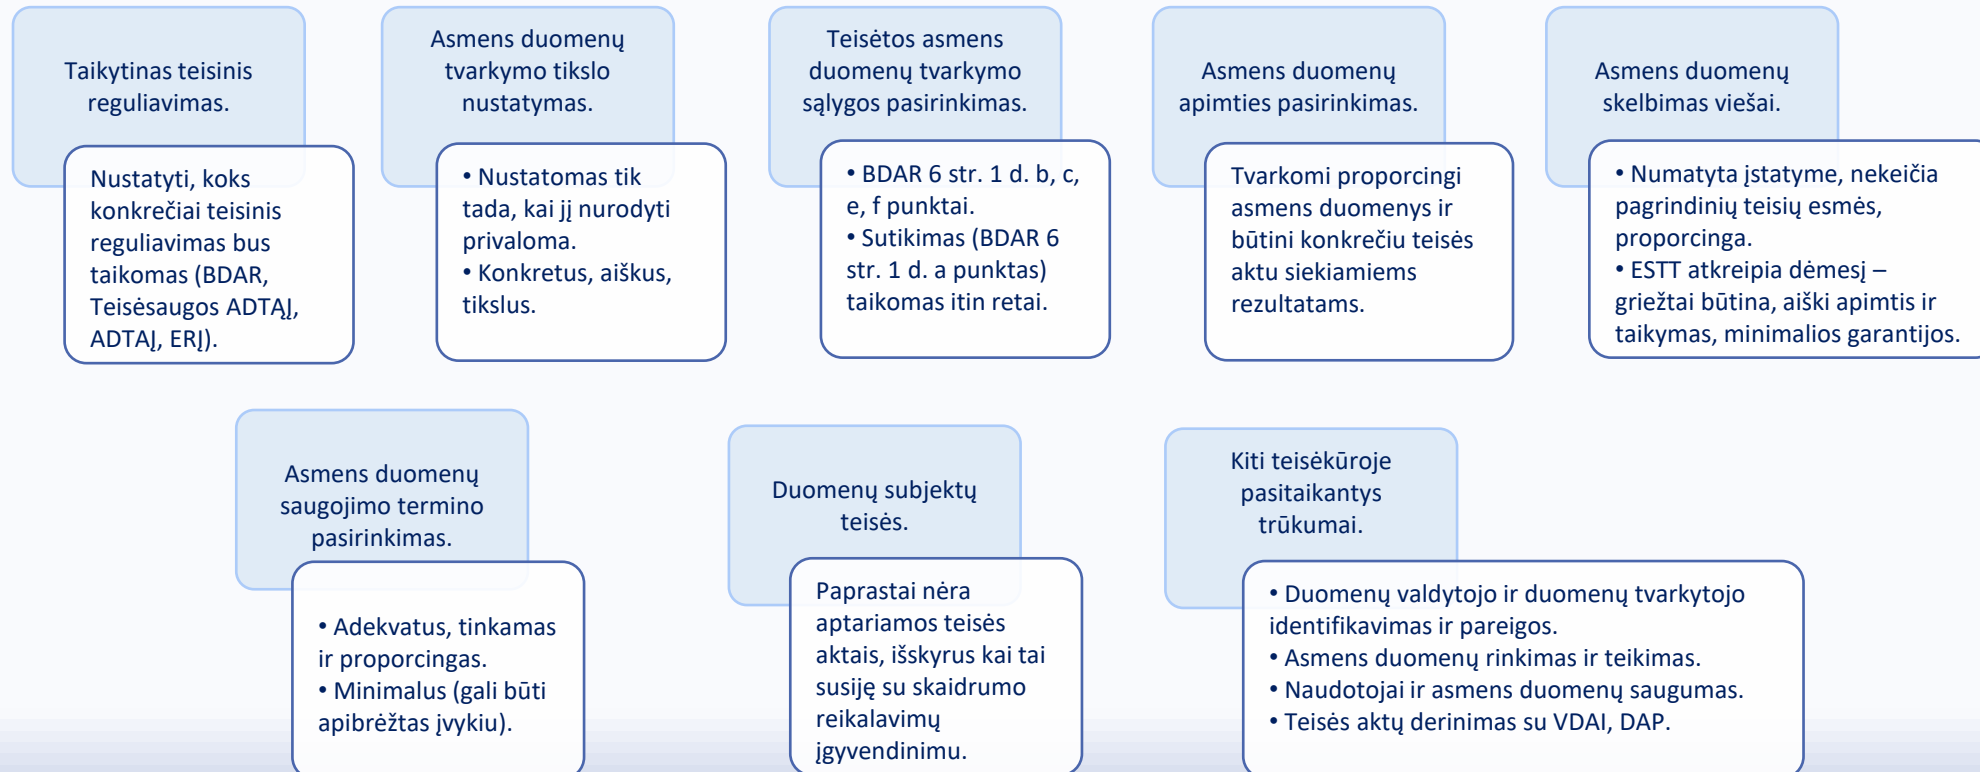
Taikytinas teisinis reguliavimas.

Nustatyti, koks konkrečiai teisinis reguliavimas bus taikomas (BDAR, Teisėsaugos ADTAĮ, ADTAĮ, ERĮ).

Asmens duomenų tvarkymo tikslo nustatymas.

• Nustatomas tik tada, kai jį nurodyti privaloma.
• Konkretus, aiškus, tikslus.

Teisėtos asmens duomenų tvarkymo sąlygos pasirinkimas.

• BDAR 6 str. 1 d. b, c, e, f punktai.
• Sutikimas (BDAR 6 str. 1 d. a punktas) taikomas itin retai.

Asmens duomenų apimties pasirinkimas.

Tvarkomi proporcingi asmens duomenys ir būtini konkrečiu teisės aktu siekiamiems rezultatams.

Asmens duomenų skelbimas viešai.

• Numatyta įstatyme, nekeičia pagrindinių teisių esmės, proporcinga.
• ESTT atkreipia dėmesį – griežtai būtina, aiški apimtis ir taikymas, minimalios garantijos.

Asmens duomenų saugojimo termino pasirinkimas.

• Adekvatus, tinkamas ir proporcingas.
• Minimalus (gali būti apibrėžtas įvykiu).

Duomenų subjektų teisės.

Paprastai nėra aptariamos teisės aktais, išskyrus kai tai susiję su skaidrumo reikalavimų įgyvendinimu.

Kiti teisėkūroje pasitaikantys trūkumai.

• Duomenų valdytojo ir duomenų tvarkytojo identifikavimas ir pareigos.
• Asmens duomenų rinkimas ir teikimas.
• Naudotojai ir asmens duomenų saugumas.
• Teisės aktų derinimas su VDAI, DAP.